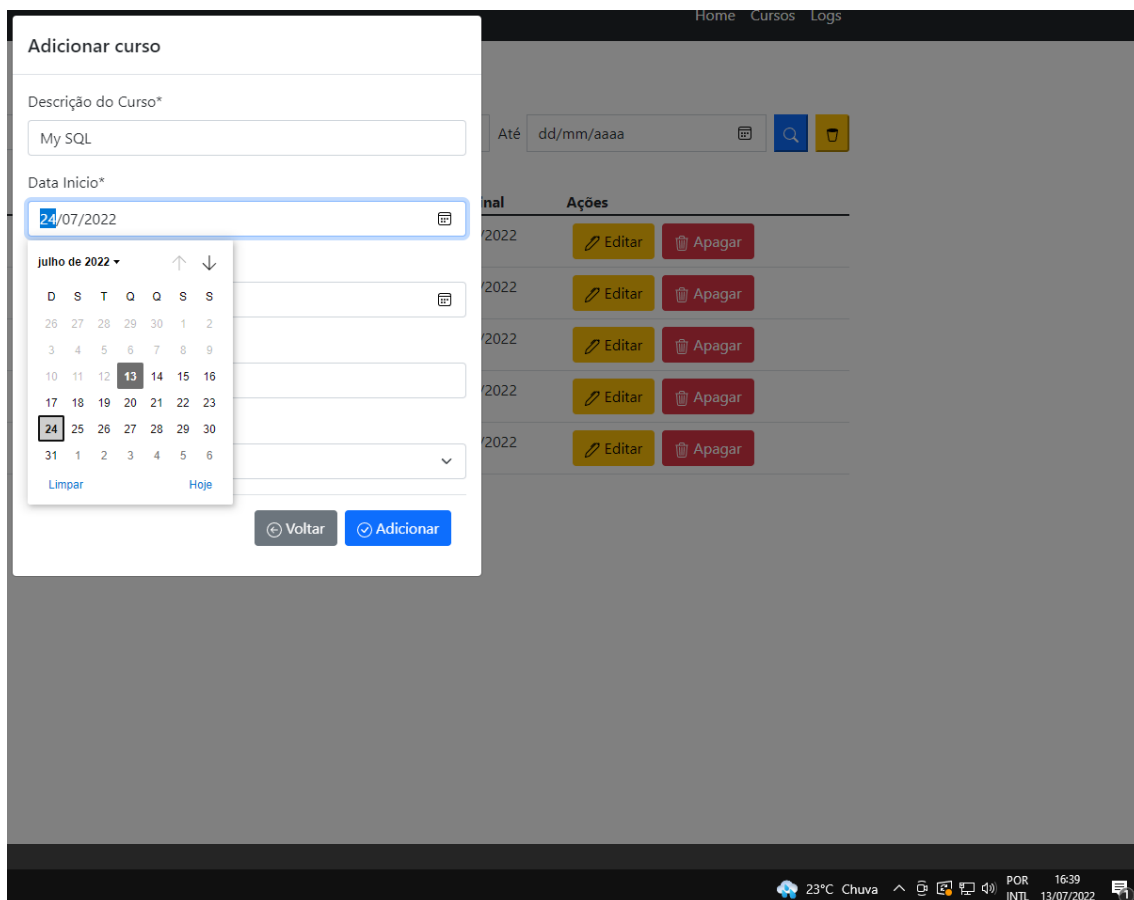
Home Cursos Logs

Adicionar curso

Descrição do Curso*

My SQL

Data Inicio*

24/07/2022

julho de 2022

| D | S | T | Q | Q | S | S |
|---|---|---|---|---|---|---|
| 26 | 27 | 28 | 29 | 30 | 1 | 2 |
| 3 | 4 | 5 | 6 | 7 | 8 | 9 |
| 10 | 11 | 12 | 13 | 14 | 15 | 16 |
| 17 | 18 | 19 | 20 | 21 | 22 | 23 |
| 24 | 25 | 26 | 27 | 28 | 29 | 30 |
| 31 | 1 | 2 | 3 | 4 | 5 | 6 |

Limpar Hoje

Voltar Adicionar

Até dd/mm/aaaa

inal Ações

/2022 Editar Apagar
/2022 Editar Apagar
/2022 Editar Apagar
/2022 Editar Apagar
/2022 Editar Apagar

23°C Chuva POR INTL 16:39 13/07/2022